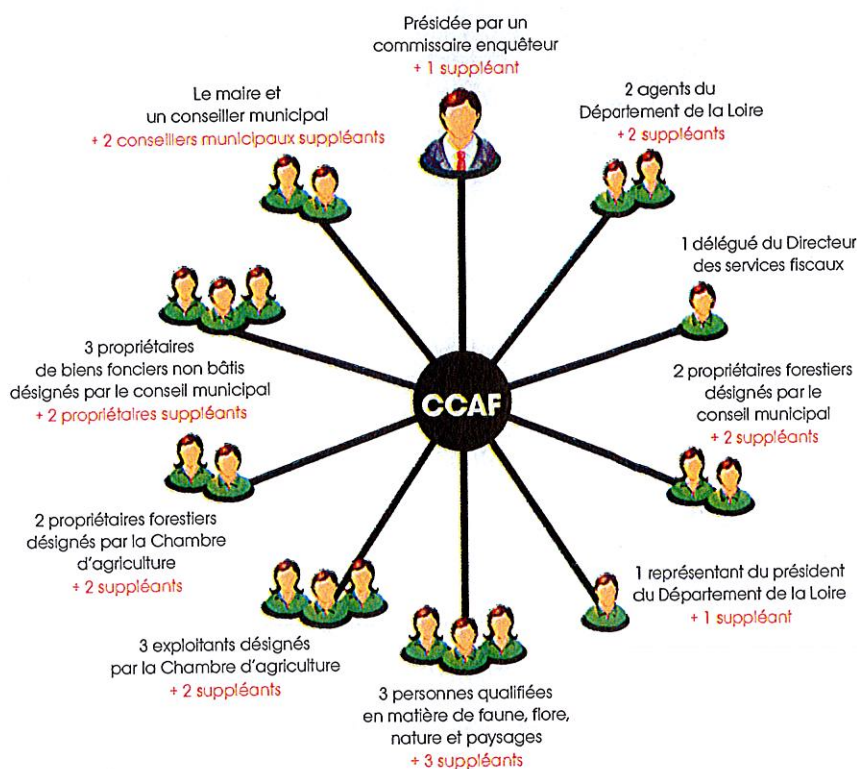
Présidée par un commissaire enquêteur
+ 1 suppléant

Le maire et un conseiller municipal
+ 2 conseillers municipaux suppléants

2 agents du Département de la Loire
+ 2 suppléants

1 délégué du Directeur des services fiscaux

3 propriétaires de biens fonciers non bâtis désignés par le conseil municipal
+ 2 propriétaires suppléants

CCAF

2 propriétaires forestiers désignés par le conseil municipal
+ 2 suppléants

2 propriétaires forestiers désignés par la Chambre d'agriculture
+ 2 suppléants

1 représentant du président du Département de la Loire
+ 1 suppléant

3 exploitants désignés par la Chambre d'agriculture
+ 2 suppléants

3 personnes qualifiées en matière de faune, flore, nature et paysages
+ 3 suppléants